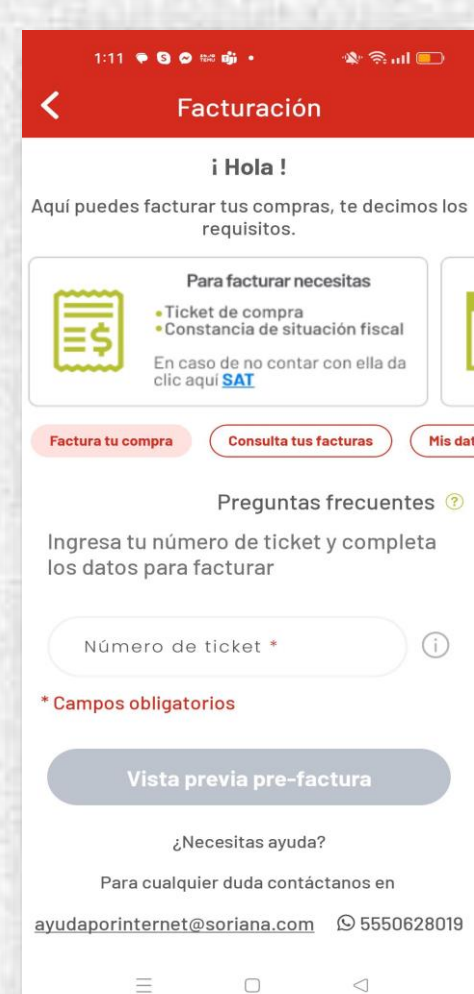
1:11

Facturación

¡ Hola !

Aquí puedes facturar tus compras, te decimos los requisitos.

Para facturar necesitas
• Ticket de compra
• Constancia de situación fiscal
En caso de no contar con ella da clic aquí SAT

Factura tu compra
Consulta tus facturas
Mis dat

Preguntas frecuentes

Ingresa tu número de ticket y completa los datos para facturar

Número de ticket *

* Campos obligatorios

Vista previa pre-factura

¿Necesitas ayuda?

Para cualquier duda contáctanos en

ayudaporinternet@soriana.com 5550628019